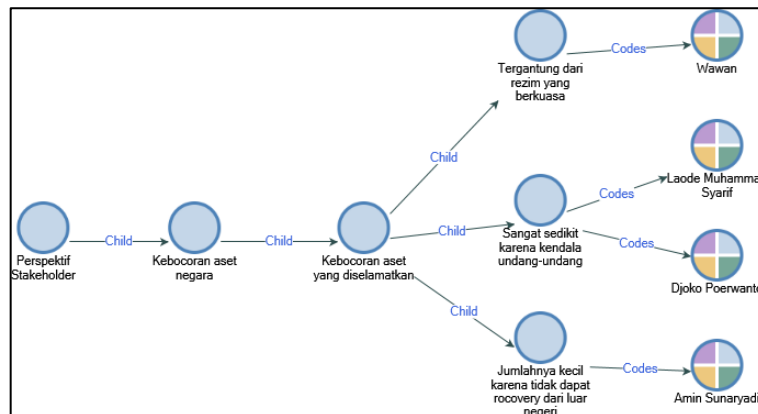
Perspektif Stakeholder

Child

Kebocoran aset negara

Child

Kebocoran aset yang diselamatkan

Child

Tergantung dari rezim yang berkuasa

Codes

Wawan

Child

Sangat sedikit karena kendala undang-undang

Codes

Laode Muhamma Syarif

Codes

Djoko Poerwanto

Child

Jumlahnya kecil karena tidak dapat rocovery dari luar negeri

Codes

Amin Sunaryadi